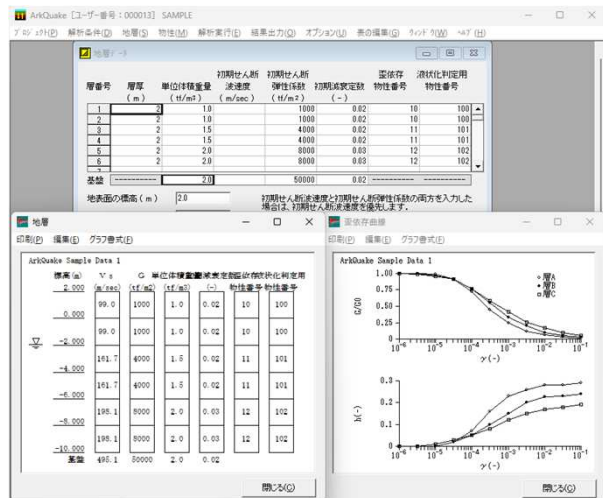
ArkQuake [ユーザー番号：000013] SAMPLE

ﾌﾟﾛｼﾞｪｸﾄ(P) 解析条件(D) 地層(S) 物性(M) 解析実行(E) 結果出力(O) オプション(U) 表の編集(G) ｳｨﾝﾄﾞｳ(W) ﾍﾙﾌﾟ(H)

地層ﾃﾞｰﾀ

| 層番号 | 層厚 (m) | 単位体積重量 (tf/m³) | 初期せん断波速度 (m/sec) | 初期せん断弾性係数 (tf/m²) | 初期減衰定数 (-) | 歪依存物性番号 | 液状化判定用物性番号 |
|---|---|---|---|---|---|---|---|
| 1 | 2 | 1.0 | | 1000 | 0.02 | 10 | 100 |
| 2 | 2 | 1.0 | | 1000 | 0.02 | 10 | 100 |
| 3 | 2 | 1.5 | | 4000 | 0.02 | 11 | 101 |
| 4 | 2 | 1.5 | | 4000 | 0.02 | 11 | 101 |
| 5 | 2 | 2.0 | | 8000 | 0.03 | 12 | 102 |
| 6 | 2 | 2.0 | | 8000 | 0.03 | 12 | 102 |
| 基盤 | ------------ | 2.0 | | 50000 | 0.02 | ------------ | ------------ |

地表面の標高(m) 2.0

初期せん断波速度と初期せん断弾性係数の両方を入力した場合は，初期せん断波速度を優先します。

地層

印刷(P) 編集(E) グラフ書式(F)

ArkQuake Sample Data 1

| 標高(m) | Vs (m/sec) | G (tf/m2) | 単位体積重量 (tf/m3) | 減衰定数 (-) | 歪依存物性番号 | 液状化判定用物性番号 |
|---|---|---|---|---|---|---|
| 2.000 | | | | | | |
| 0.000 | 99.0 | 1000 | 1.0 | 0.02 | 10 | 100 |
| -2.000 | 99.0 | 1000 | 1.0 | 0.02 | 10 | 100 |
| -4.000 | 161.7 | 4000 | 1.5 | 0.02 | 11 | 101 |
| -6.000 | 161.7 | 4000 | 1.5 | 0.02 | 11 | 101 |
| -8.000 | 195.1 | 8000 | 2.0 | 0.03 | 12 | 102 |
| -10.000 | 195.1 | 8000 | 2.0 | 0.03 | 12 | 102 |
| 基盤 | 495.1 | 50000 | 2.0 | 0.02 | | |

閉じる(C)

歪依存曲線

印刷(P) 編集(E) グラフ書式(F)

ArkQuake Sample Data 1

1.00
0.75
0.50
0.25
0
G/G0
層A
層B
層C
$10^{-6}$ $10^{-5}$ $10^{-4}$ $10^{-3}$ $10^{-2}$
γ(-)

0.3
0.2
0.1
0
h(-)
$10^{-6}$ $10^{-5}$ $10^{-4}$ $10^{-3}$ $10^{-2}$
γ(-)

閉じる(C)